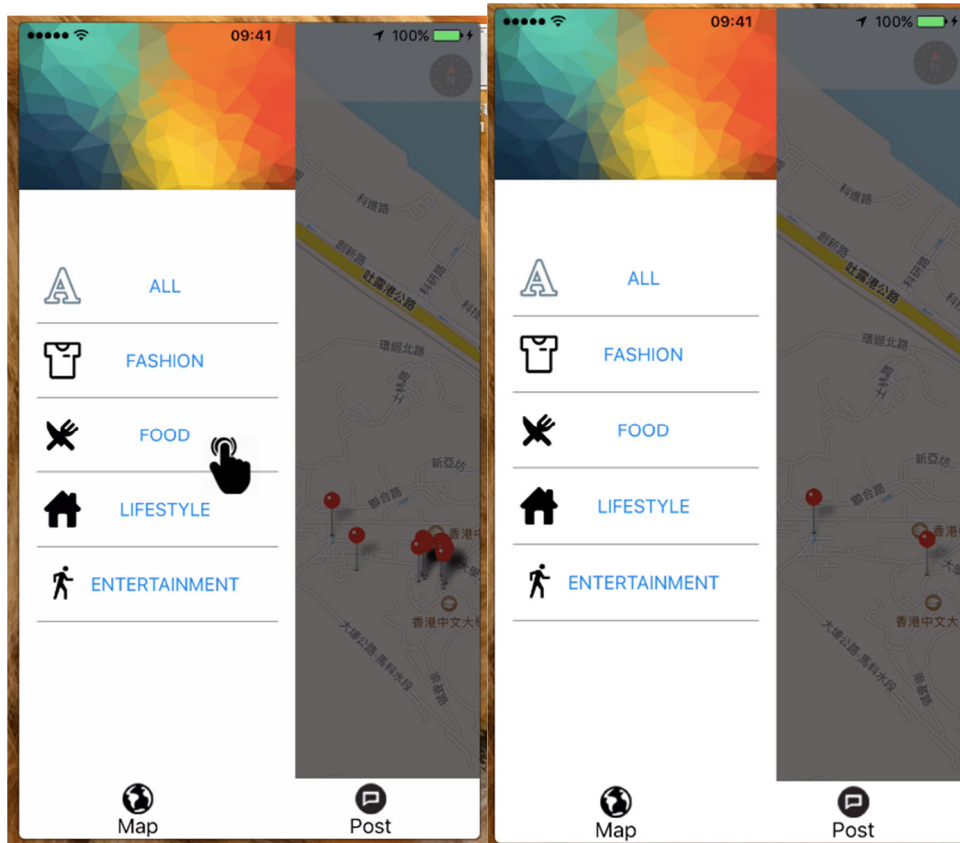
09:41
100%

ALL
FASHION
FOOD
LIFESTYLE
ENTERTAINMENT

利維路
創新路
吐露港公路
科研路
環迴北路
新亞坊
聯合路
香港中
香港中文大
大埔公路-馬料水段

Map
Post

09:41
100%

ALL
FASHION
FOOD
LIFESTYLE
ENTERTAINMENT

利維路
創新路
吐露港公路
科研路
環迴北路
新亞坊
聯合路
香港中
香港中文大
大埔公路-馬料水段

Map
Post